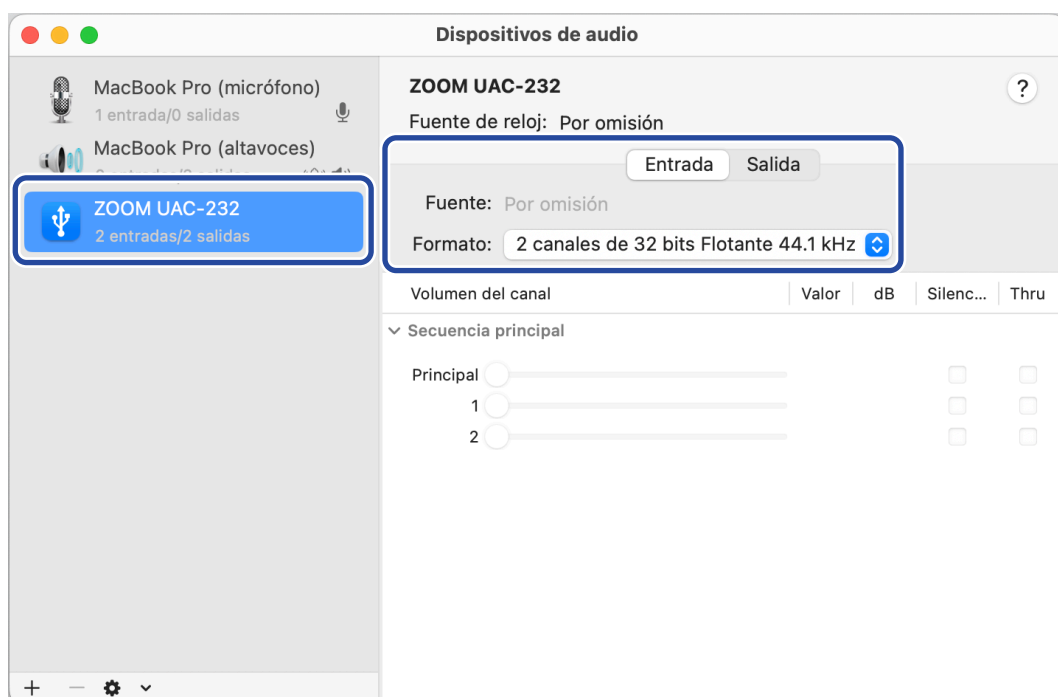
Dispositivos de audio

MacBook Pro (micrófono)
1 entrada/0 salidas

MacBook Pro (altavoces)
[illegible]

ZOOM UAC-232
2 entradas/2 salidas

ZOOM UAC-232
?
Fuente de reloj: Por omisión

Entrada Salida

Fuente: Por omisión
Formato: 2 canales de 32 bits Flotante 44.1 kHz

| Volumen del canal | Valor | dB | Silenc... | Thru |
|---|---|---|---|---|

Secuencia principal

Principal
1
2

+ —